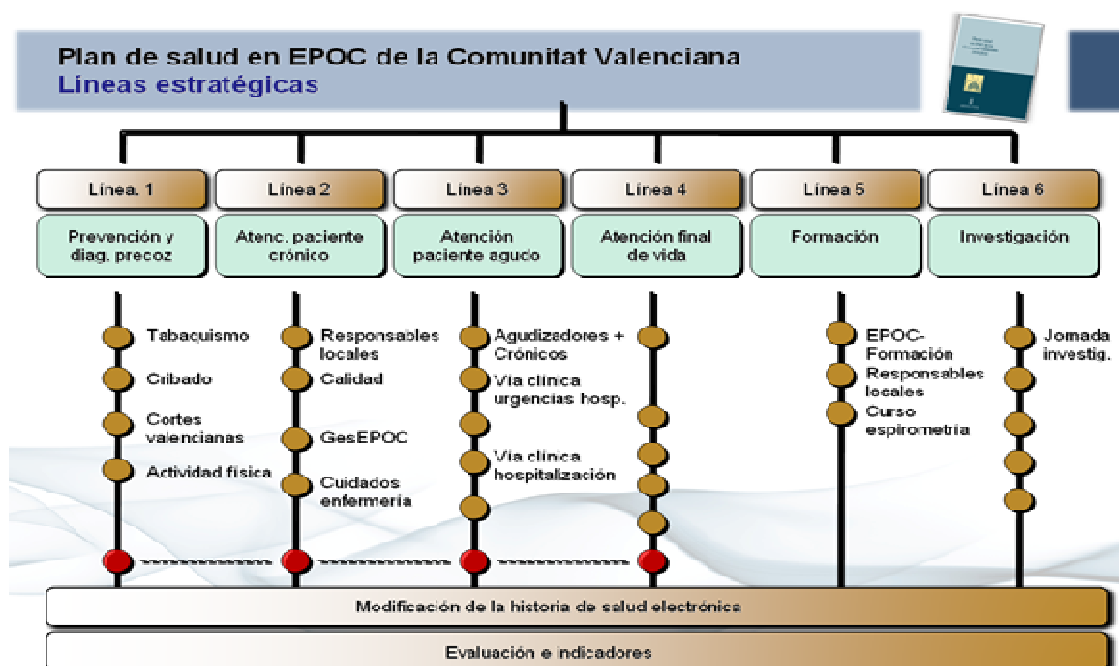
Plan de salud en EPOC de la Comunitat Valenciana
Líneas estratégicas

Línea 1
Prevención y diag. precoz
Tabaquismo
Cribado
Cortes valencianas
Actividad física

Línea 2
Atenc. paciente crónico
Responsables locales
Calidad
GesEPOC
Cuidados enfermería

Línea 3
Atención paciente agudo
Agudizadores + Crónicos
Vía clínica urgencias hosp.
Vía clínica hospitalización

Línea 4
Atención final de vida

Línea 5
Formación
EPOC-Formación
Responsables locales
Curso espirometría

Línea 6
Investigación
Jornada investig.

Modificación de la historia de salud electrónica

Evaluación e indicadores